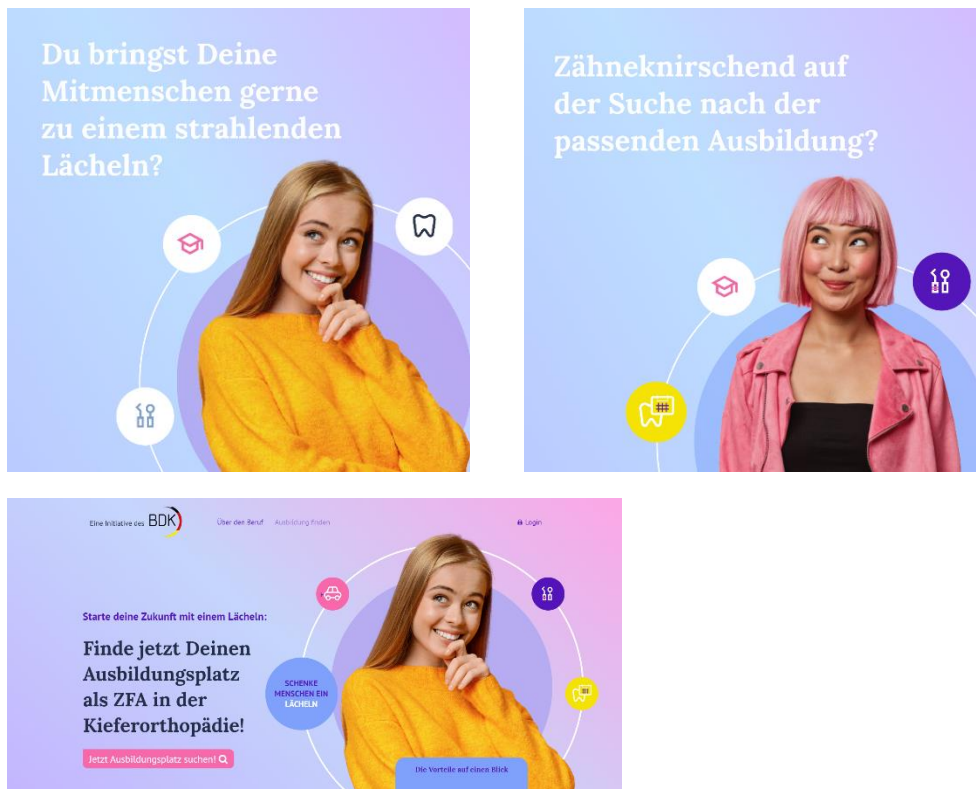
Du bringst Deine Mitmenschen gerne zu einem strahlenden Lächeln?

Zähneknirschend auf der Suche nach der passenden Ausbildung?

Eine Initiative des BDK

Über den Beruf

Ausbildung finden

Login

Starte deine Zukunft mit einem Lächeln:

Finde jetzt Deinen Ausbildungsplatz als ZFA in der Kieferorthopädie!

Jetzt Ausbildungsplatz suchen!

SCHENKE MENSCHEN EIN LÄCHELN

Die Vorteile auf einen Blick